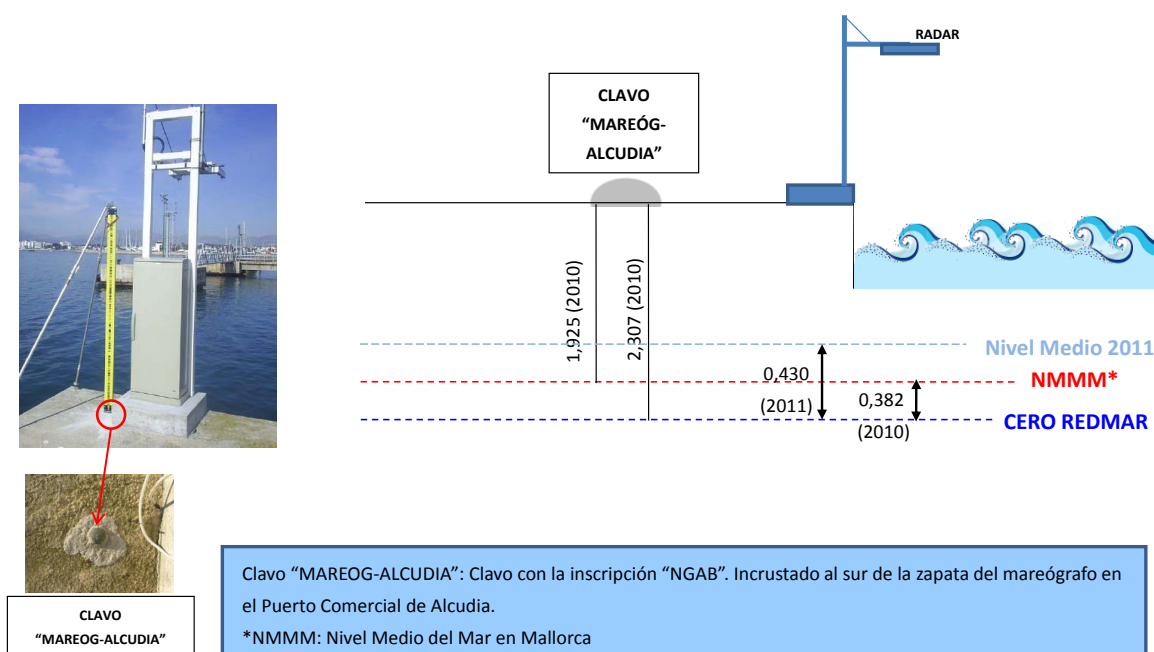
RADAR

CLAVO
“MAREÓG-
ALCUDIA”

1,925 (2010)

2,307 (2010)

Nivel Medio 2011

NMMM*

CERO REDMAR

0,430
(2011)

0,382
(2010)

CLAVO
“MAREOG-ALCUDIA”

Clavo “MAREOG-ALCUDIA”: Clavo con la inscripción “NGAB”. Incrustado al sur de la zapata del mareógrafo en el Puerto Comercial de Alcudia.
*NMMM: Nivel Medio del Mar en Mallorca